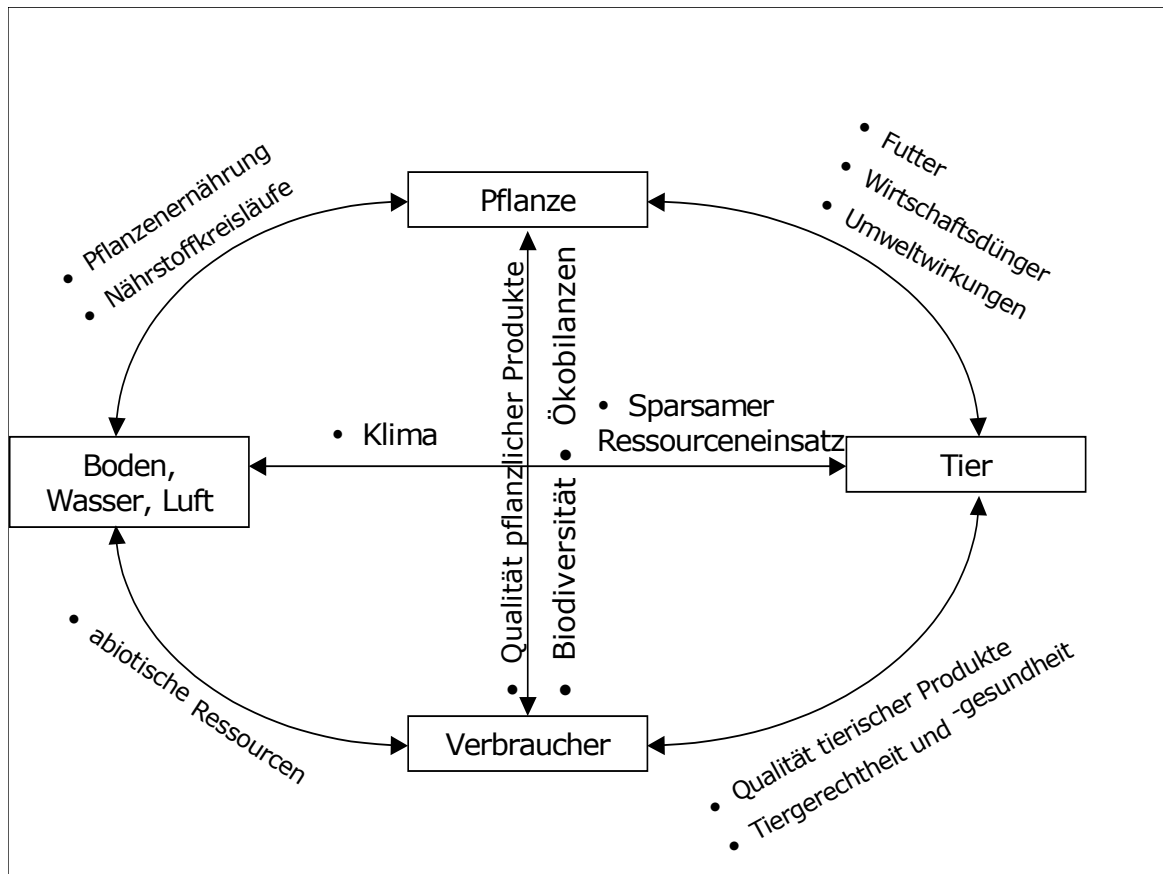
Pflanze

• Pflanzenernährung
• Nährstoffkreisläufe

• Futter
• Wirtschaftsdünger
• Umweltwirkungen

Boden, Wasser, Luft

• Klima

• Qualität pflanzlicher Produkte

• Ökobilanzen

• Biodiversität

• Sparsamer Ressourceneinsatz

Tier

• abiotische Ressourcen

Verbraucher

• Qualität tierischer Produkte
• Tiergerechtheit und -gesundheit